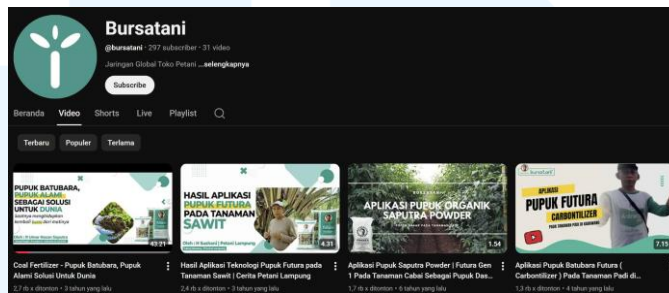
Bursatani

@bursatani · 297 subscriber · 31 video

Jaringan Global Toko Petani ...selengkapnya

Subscribe

Beranda Video Shorts Live Playlist

Terbaru Populer Terlama

PUPUK BATUBARA, PUPUK ALAMI SEBAGAI SOLUSI UNTUK DUNIA

43:21

Coal Fertilizer - Pupuk Batubara, Pupuk Alami Solusi Untuk Dunia

2,7 rb x ditonton · 3 tahun yang lalu

HASIL APLIKASI PUPUK FUTURA PADA TANAMAN SAWIT

4:31

Hasil Aplikasi Teknologi Pupuk Futura pada Tanaman Sawit | Cerita Petani Lampung

2,4 rb x ditonton · 3 tahun yang lalu

APLIKASI PUPUK ORGANIK SAPUTRA POWDER

1:54

Aplikasi Pupuk Saputra Powder | Futura Gen 1 Pada Tanaman Cabai Sebagai Pupuk Das...

1,7 rb x ditonton · 6 tahun yang lalu

bursatani

APLIKASI PUPUK FUTURA CARBONTILIZER

7:15

Aplikasi Pupuk Batubara Futura ( Carbontilizer ) Pada Tanaman Padi di...

1,3 rb x ditonton · 4 tahun yang lalu